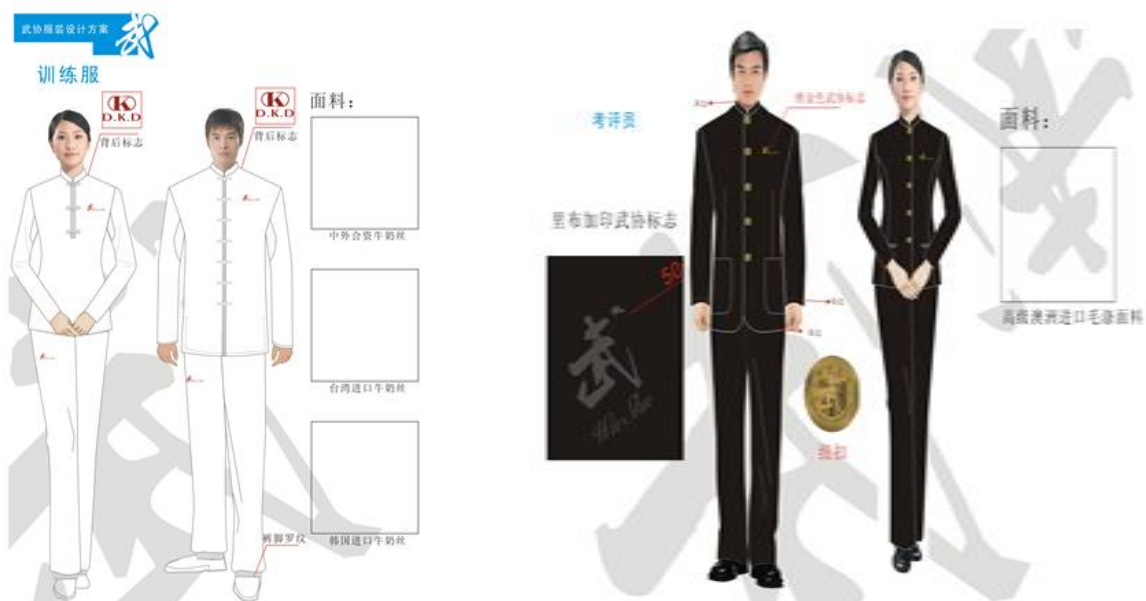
武协服装设计方案 武

训练服

D.K.D
背后标志

D.K.D
背后标志

面料：

中外合资牛奶丝

台湾进口牛奶丝

韩国进口牛奶丝

裤脚罗纹

考评员

里布加印武协标志

50

武

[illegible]

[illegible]

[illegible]

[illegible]

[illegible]

纽扣

面料：

高级澳洲进口毛涤面料